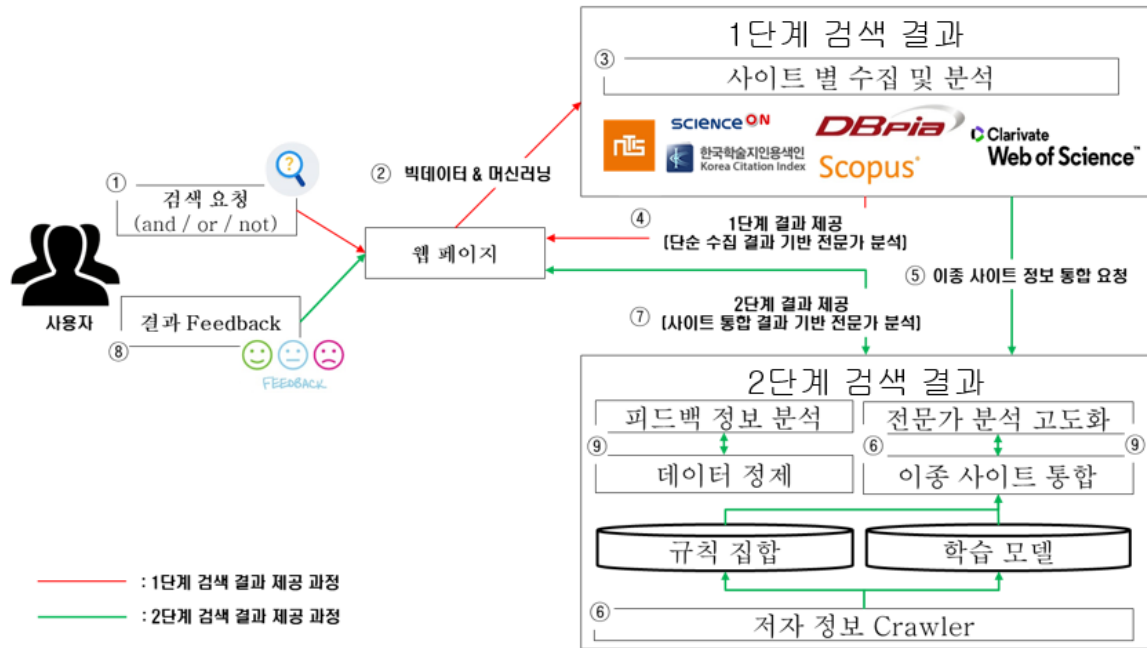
1단계 검색 결과

③ 사이트 별 수집 및 분석

NTIS

SCIENCE ON

한국학술지인용색인 Korea Citation Index

DBpia

Scopus

Clarivate Web of Science

① 검색 요청 (and / or / not)

② 빅데이터 & 머신러닝

웹 페이지

④ 1단계 결과 제공 [단순 수집 결과 기반 전문가 분석]

⑤ 이종 사이트 정보 통합 요청

사용자

결과 Feedback

⑧

FEEDBACK

⑦ 2단계 결과 제공 [사이트 통합 결과 기반 전문가 분석]

2단계 검색 결과

피드백 정보 분석

⑨

데이터 정제

전문가 분석 고도화

⑥

⑨

이종 사이트 통합

규칙 집합

학습 모델

⑥ 저자 정보 Crawler

: 1단계 검색 결과 제공 과정

: 2단계 검색 결과 제공 과정